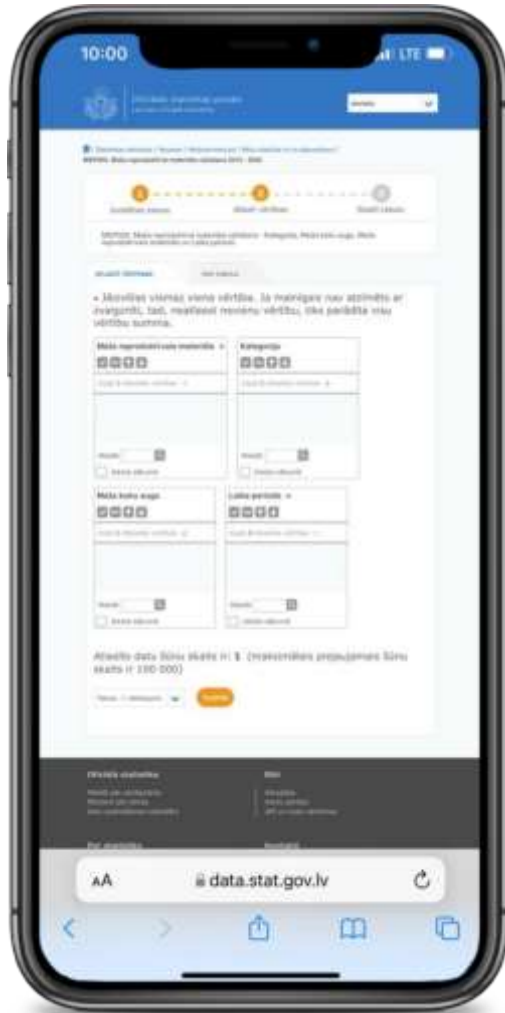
10:00

LTE

Oficiālās statistikas portāls

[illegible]

Izvēlēties mainīgos

Atlasīt vērtības

Skatīt tabulu

• Jāizvēlas vismaz viena vērtība. Ja mainīgais nav atzīmēts ar zvaigznīti, tad, neatlasot nevienu vērtību, tiks parādīta visu vērtību summa.

Meža reproduktīvais materiāls

Kategorija

Meža koku suga

Laika periods

Atlasīto datu šūnu skaits ir: 1 (maksimālais pieļaujamais šūnu skaits ir 100 000)

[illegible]

Oficiālā statistika

Par statistiku

AA

data.stat.gov.lv